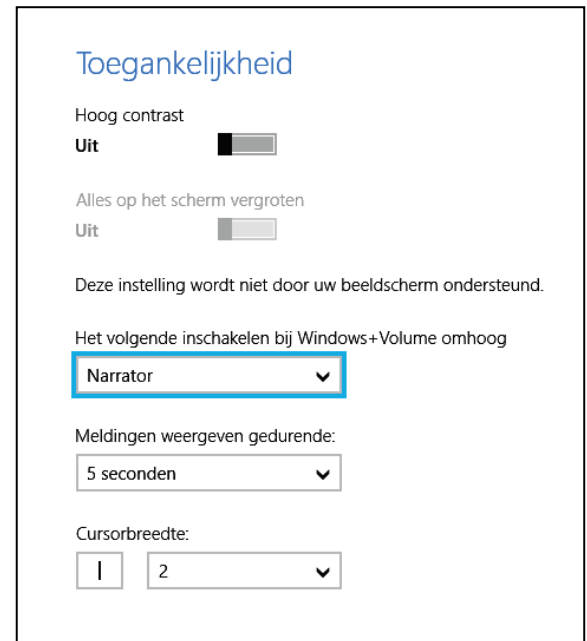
Toegankelijkheid

Hoog contrast
Uit

Alles op het scherm vergroten
Uit

Deze instelling wordt niet door uw beeldscherm ondersteund.

Het volgende inschakelen bij Windows+Volume omhoog
Narrator

Meldingen weergeven gedurende:
5 seconden

Cursorbreedte:
2